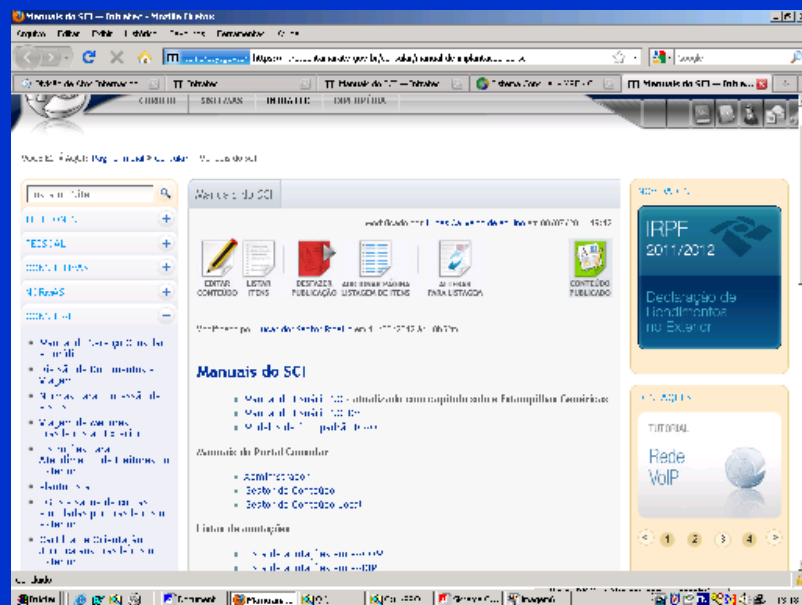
Manuais do SCI — Intranet - Mozilla Firefox

Arquivo Editar Exibir Histórico Favoritos Ferramentas Ajuda

Google

TT Intranet

TT Manuais do SCI — Intran...

DESTAQUES

IRPF 2011/2012

Declaração de Rendimentos no Exterior

Manuais do SCI

EDITAR CONTEÚDO

LISTAR ITENS

DESFAZER PUBLICAÇÃO

ADICIONAR PÁGINA LISTAGEM DE ITENS

ALTERAR PARA LISTAGEM

CONTEÚDO PUBLICADO

Manuais do SCI

Manuais do Portal Corporativo

• Administrador
• Gestor de Conteúdo
• Gestor de Conteúdo Local

Listas de anotações

TUTORIAL

Rede VoIP

1 2 3 4

Concluído

Iniciar